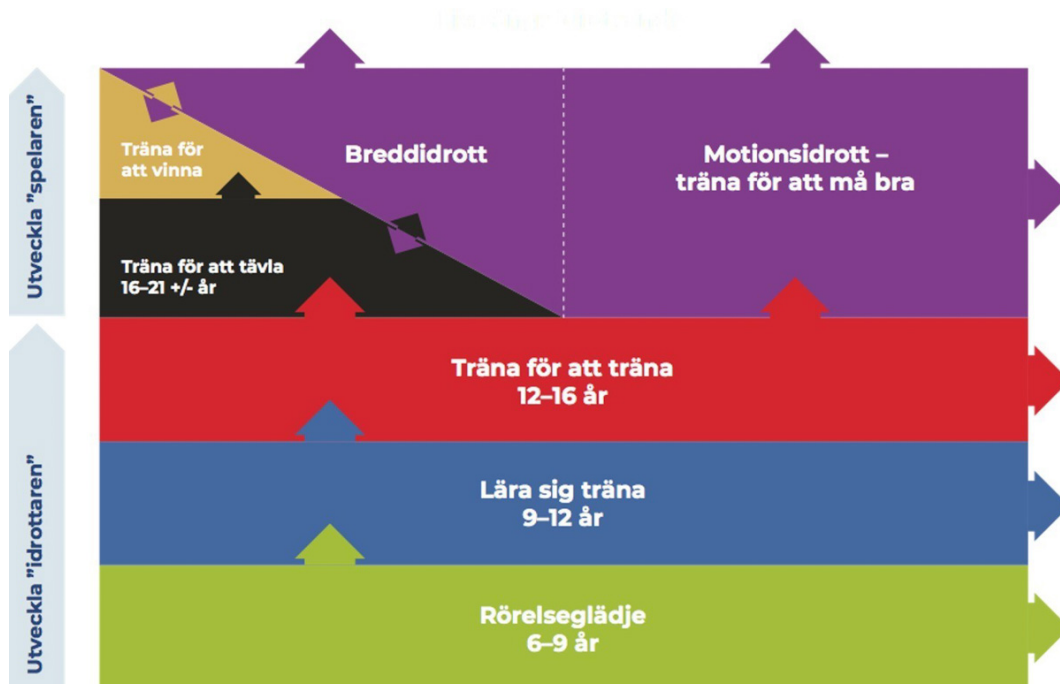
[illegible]

Utveckla "spelaren"

Utveckla "idrottaren"

Träna för att vinna

Breddidrott

Motionsidrott – träna för att må bra

Träna för att tävla 16–21 +/- år

Träna för att träna 12–16 år

Lära sig träna 9–12 år

Rörelseglädje 6–9 år